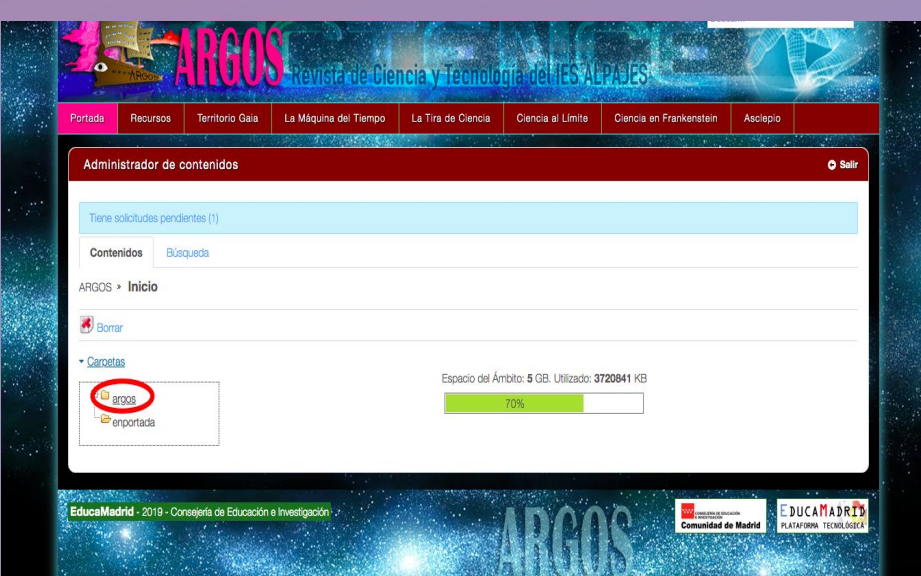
ARGOS

ARGOS Revista de Ciencia y Tecnología del IES ALPAJES

Portada | Recursos | Territorio Gaia | La Máquina del Tiempo | La Tira de Ciencia | Ciencia al Límite | Ciencia en Frankenstein | Asclepio

Administrador de contenidos

Salir

Tiene solicitudes pendientes (1)

Contenidos | Búsqueda

ARGOS » Inicio

Borrar

Carpetas

argos
enportada

Espacio del Ámbito: 5 GB. Utilizado: 3720841 KB

70%

EducaMadrid - 2019 - Consejería de Educación e Investigación

ARGOS

CONSEJERÍA DE EDUCACIÓN E INVESTIGACIÓN
Comunidad de Madrid

EDUCAMADRID
PLATAFORMA TECNOLÓGICA